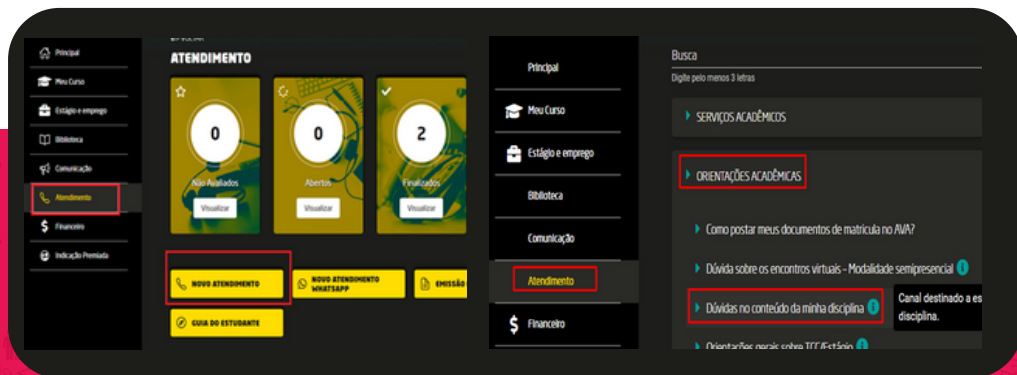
Principal
Meu Curso
Estágio e emprego
Biblioteca
Comunicação
Atendimento
Financeiro
Indicação Premiada

ATENDIMENTO

0
Não Avaliados
Visualizar

0
Abertos
Visualizar

2
Finalizados
Visualizar

NOVO ATENDIMENTO
NOVO ATENDIMENTO WHATSAPP
EMISSÃO
GUIA DO ESTUDANTE

Principal
Meu Curso
Estágio e emprego
Biblioteca
Comunicação
Atendimento
Financeiro

Busca
Digite pelo menos 3 letras

SERVIÇOS ACADÊMICOS

ORIENTAÇÕES ACADÊMICAS

Como postar meus documentos de matrícula no AVA?

Dúvida sobre os encontros virtuais - Modalidade semipresencial

Dúvidas no conteúdo da minha disciplina

Canal destinado a es disciplina.

Orientações gerais sobre TCC/Estágio